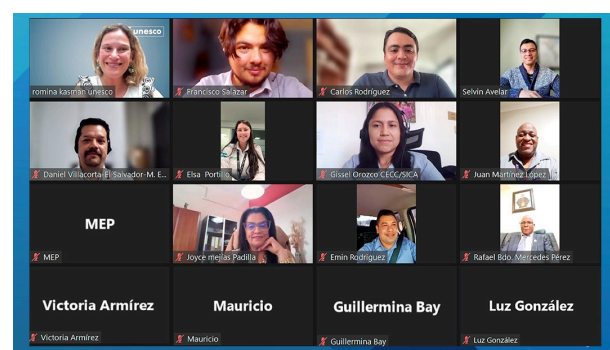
unesco
romina kasman unesco
Francisco Salazar
Carlos Rodriguez
Selvin Avelar
Daniel Villacorta-El Salvador-M. E...
Elsa Portillo
Gissel Orozco CECC/SICA
Juan Martinez Lopez
MEP
MEP
Joyce mejias Padilla
Emin Rodriguez
Rafael Bdo. Mercedes Pérez
Victoria Armírez
Victoria Armírez
Mauricio
Mauricio
Guillermina Bay
Guillermina Bay
Luz González
Luz González